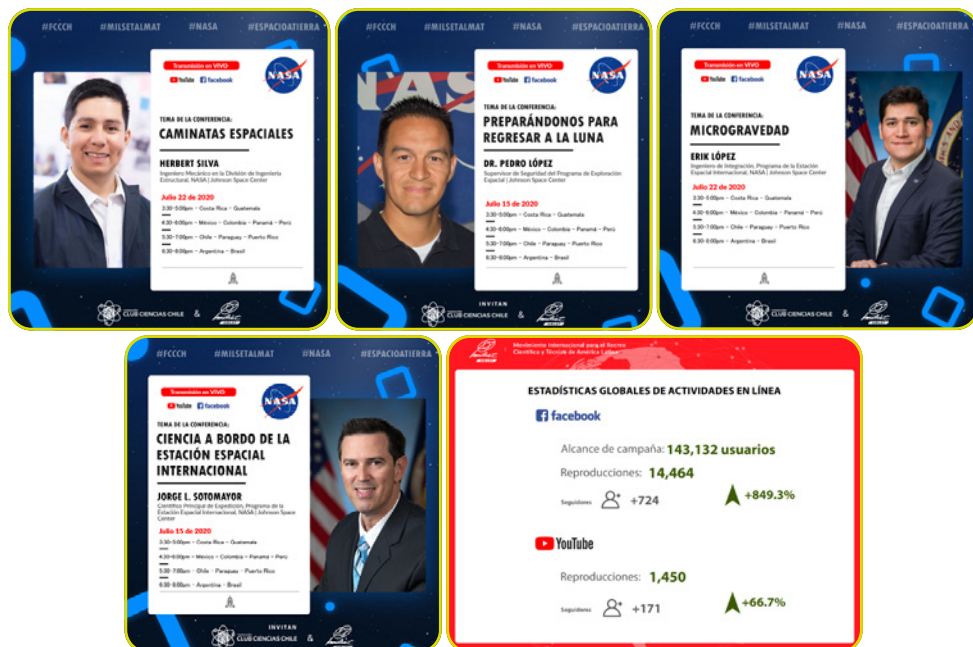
#FCCCH #MILSETALMAT #NASA #ESPACIOATIERRA

Transmisión en VIVO
YouTube facebook
NASA

TEMA DE LA CONFERENCIA:
CAMINATAS ESPACIALES

HERBERT SILVA
Ingeniero Mecánico en la División de Ingeniería Estructural, NASA | Johnson Space Center

Julio 22 de 2020
3:30–5:00pm – Costa Rica – Guatemala
4:30–6:00pm – México – Colombia – Panamá – Perú
5:30–7:00pm – Chile – Paraguay – Puerto Rico
6:30–8:00pm – Argentina – Brasil

CLUB CIENCIAS CHILE &

#FCCCH #MILSETALMAT #NASA #ESPACIOATIERRA

Transmisión en VIVO
YouTube facebook
NASA

TEMA DE LA CONFERENCIA:
PREPARÁNDONOS PARA REGRESAR A LA LUNA

DR. PEDRO LÓPEZ
Supervisor de Seguridad del Programa de Exploración Espacial | Johnson Space Center

Julio 15 de 2020
3:30–5:00pm – Costa Rica – Guatemala
4:30–6:00pm – México – Colombia – Panamá – Perú
5:30–7:00pm – Chile – Paraguay – Puerto Rico
6:30–8:00pm – Argentina – Brasil

INVITAN
CLUB CIENCIAS CHILE &

#FCCCH #MILSETALMAT #NASA #ESPACIOATIERRA

Transmisión en VIVO
YouTube facebook
NASA

TEMA DE LA CONFERENCIA:
MICROGRAVEDAD

ERIK LÓPEZ
Ingeniero de Integración, Programa de la Estación Espacial Internacional, NASA | Johnson Space Center

Julio 22 de 2020
3:30–5:00pm – Costa Rica – Guatemala
4:30–6:00pm – México – Colombia – Panamá – Perú
5:30–7:00pm – Chile – Paraguay – Puerto Rico
6:30–8:00pm – Argentina – Brasil

CLUB CIENCIAS CHILE &

#FCCCH #MILSETALMAT #NASA #ESPACIOATIERRA

Transmisión en VIVO
YouTube facebook
NASA

TEMA DE LA CONFERENCIA:
CIENCIA A BORDO DE LA ESTACIÓN ESPACIAL INTERNACIONAL

JORGE L. SOTOMAYOR
Científico Principal de Expedición, Programa de la Estación Espacial Internacional, NASA | Johnson Space Center

Julio 15 de 2020
3:30–5:00pm – Costa Rica – Guatemala
4:30–6:00pm – México – Colombia – Panamá – Perú
5:30–7:00pm – Chile – Paraguay – Puerto Rico
6:30–8:00pm – Argentina – Brasil

INVITAN
CLUB CIENCIAS CHILE &

Movimiento Internacional para el Recreo Científico y Técnico de América Latina

ESTADÍSTICAS GLOBALES DE ACTIVIDADES EN LÍNEA

facebook
Alcance de campaña: 143,132 usuarios
Reproducciones: 14,464
Seguidores +724 +849.3%

YouTube
Reproducciones: 1,450
Seguidores +171 +66.7%